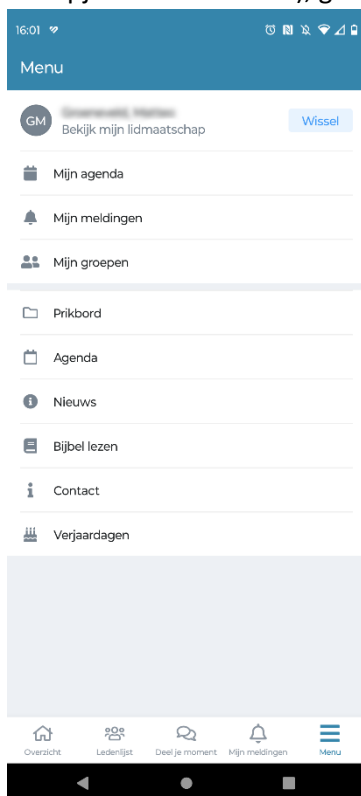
16:01

Menu

GM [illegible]
Bekijk mijn lidmaatschap
Wissel

Mijn agenda

Mijn meldingen

Mijn groepen

Prikbord

Agenda

Nieuws

Bijbel lezen

Contact

Verjaardagen

Overzicht
Ledenlijst
Deel je moment
Mijn meldingen
Menu